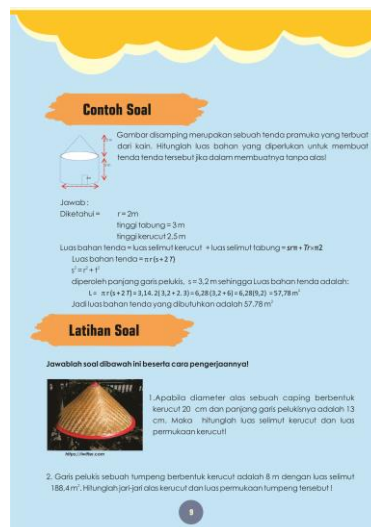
Contoh Soal

Gambar disamping merupakan sebuah tenda pramuka yang terbuat dari kain. Hitunglah luas bahan yang diperlukan untuk membuat tenda tersebut jika dalam membuatnya tanpa alas!

Jawab :
Diketahui = r = 2m
tinggi tabung = 3 m
tinggi kerucut 2,5 m
Luas bahan tenda = luas selimut kerucut + luas selimut tabung = $\pi rs + 2\pi rt$
Luas bahan tenda = $\pi r(s + 2t)$
$s^2 = r^2 + t^2$
diperoleh panjang garis pelukis, s = 3,2 m sehingga Luas bahan tenda adalah:
L = $\pi r(s + 2t) = 3,14 . 2(3,2 + 2 . 3) = 6,28(3,2 + 6) = 6,28(9,2) = 57,78 m^2$
Jadi luas bahan tenda yang dibutuhkan adalah 57,78 $m^2$

Latihan Soal

Jawablah soal dibawah ini beserta cara pengerjaannya!

https://twitter.com

1. Apabila diameter alas sebuah caping berbentuk kerucut 20 cm dan panjang garis pelukisnya adalah 13 cm. Maka hitunglah luas selimut kerucut dan luas permukaan kerucut!

2. Garis pelukis sebuah tumpeng berbentuk kerucut adalah 8 m dengan luas selimut 188,4 $m^2$. Hitunglah jari-jari alas kerucut dan luas permukaan tumpeng tersebut !

9